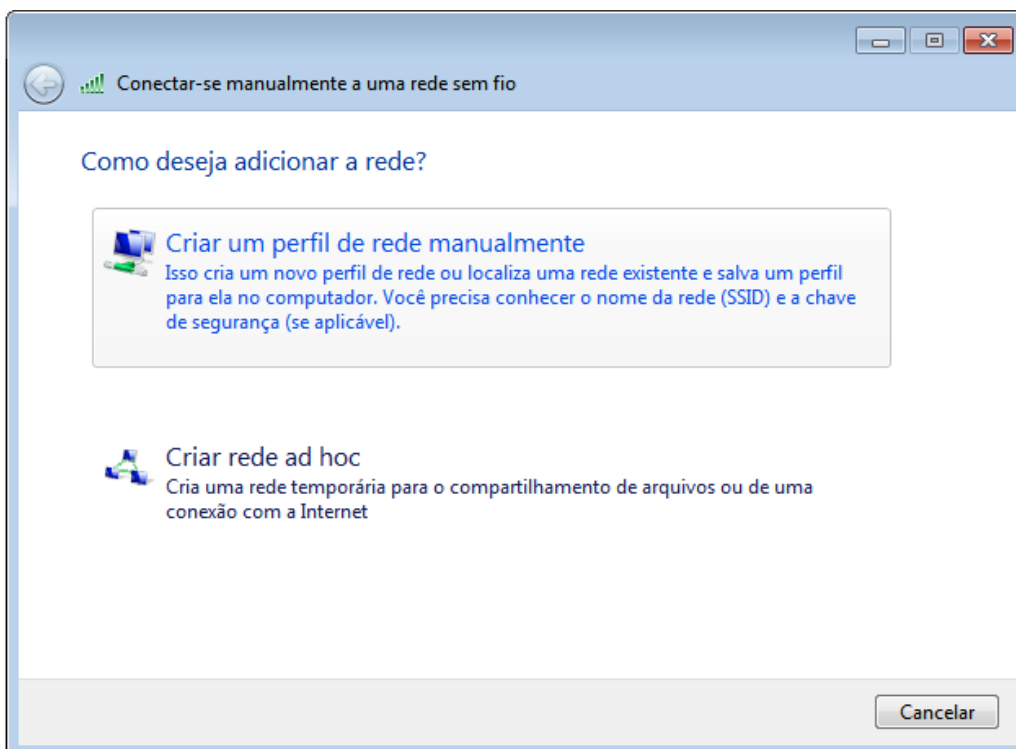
Conectar-se manualmente a uma rede sem fio

Como deseja adicionar a rede?

Criar um perfil de rede manualmente
Isso cria um novo perfil de rede ou localiza uma rede existente e salva um perfil para ela no computador. Você precisa conhecer o nome da rede (SSID) e a chave de segurança (se aplicável).

Criar rede ad hoc
Cria uma rede temporária para o compartilhamento de arquivos ou de uma conexão com a Internet

Cancelar